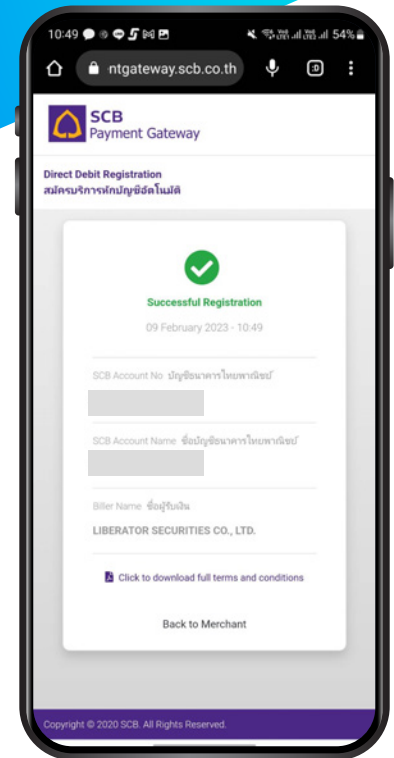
10:49 54%

ntgateway.scb.co.th

:D

SCB
Payment Gateway

Direct Debit Registration
สมัครบริการหักบัญชีอัตโนมัติ

Successful Registration

09 February 2023 - 10:49

SCB Account No บัญชีธนาคารไทยพาณิชย์

SCB Account Name ชื่อบัญชีธนาคารไทยพาณิชย์

Biller Name ชื่อผู้รับเงิน

LIBERATOR SECURITIES CO., LTD.

Click to download full terms and conditions

Back to Merchant

Copyright © 2020 SCB. All Rights Reserved.